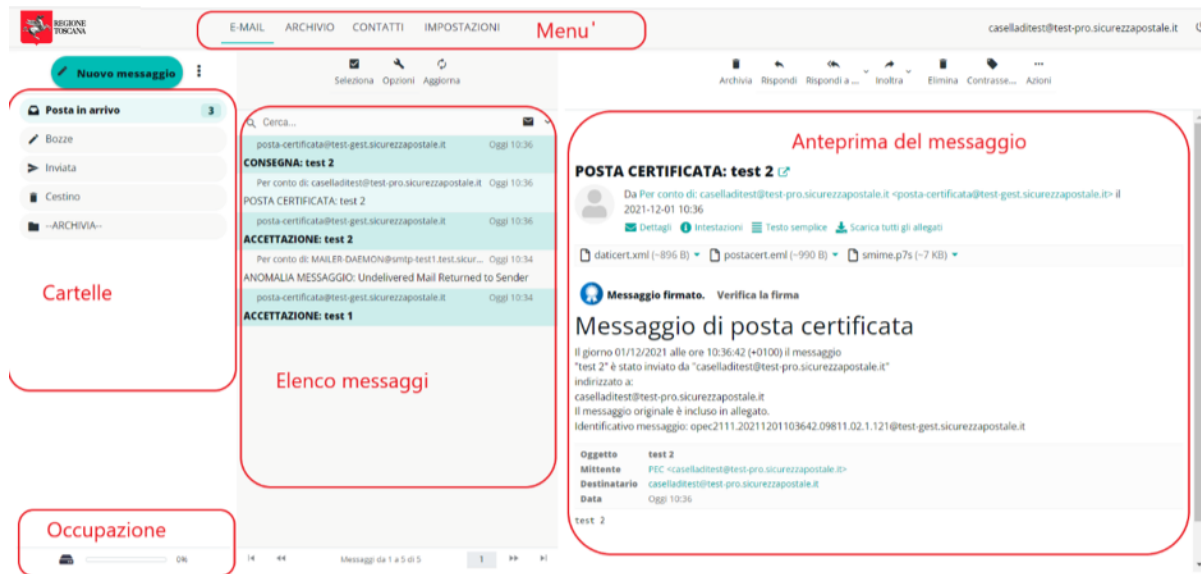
REGIONE TOSCANA

E-MAIL ARCHIVIO CONTATTI IMPOSTAZIONI Menu'

caselladitest@test-pro.sicurezzapostale.it

Nuovo messaggio

Seleziona Opzioni Aggiorna

Archivia Rispondi Rispondi a ... Inoltra Elimina Contrasse... Azioni

Posta in arrivo 3
Bozze
Inviata
Cestino
--ARCHIVIA--

Cartelle

Cerca...

posta-certificata@test-gest.sicurezzapostale.it Oggi 10:36
CONSEGNA: test 2
Per conto di: caselladitest@test-pro.sicurezzapostale.it Oggi 10:36
POSTA CERTIFICATA: test 2
posta-certificata@test-gest.sicurezzapostale.it Oggi 10:36
ACCETTAZIONE: test 2
Per conto di: MAILER-DAEMON@smtp-test1.test.sicur... Oggi 10:34
ANOMALIA MESSAGGIO: Undelivered Mail Returned to Sender
posta-certificata@test-gest.sicurezzapostale.it Oggi 10:34
ACCETTAZIONE: test 1

Elenco messaggi

Anteprima del messaggio

POSTA CERTIFICATA: test 2

Da Per conto di: caselladitest@test-pro.sicurezzapostale.it <posta-certificata@test-gest.sicurezzapostale.it> il 2021-12-01 10:36

Dettagli Intestazioni Testo semplice Scarica tutti gli allegati

daticert.xml (~896 B) postacert.eml (~990 B) smime.p7s (~7 KB)

Messaggio firmato. Verifica la firma

Messaggio di posta certificata

Il giorno 01/12/2021 alle ore 10:36:42 (+0100) il messaggio
"test 2" è stato inviato da "caselladitest@test-pro.sicurezzapostale.it"
indirizzato a:
caselladitest@test-pro.sicurezzapostale.it
Il messaggio originale è incluso in allegato.
Identificativo messaggio: opec2111.20211201103642.09811.02.1.121@test-gest.sicurezzapostale.it

| Oggetto | test 2 |
|---|---|
| Mittente | PEC <caselladitest@test-pro.sicurezzapostale.it> |
| Destinatario | caselladitest@test-pro.sicurezzapostale.it |
| Data | Oggi 10:36 |

test 2

Occupazione

0%

Messaggi da 1 a 5 di 5 1